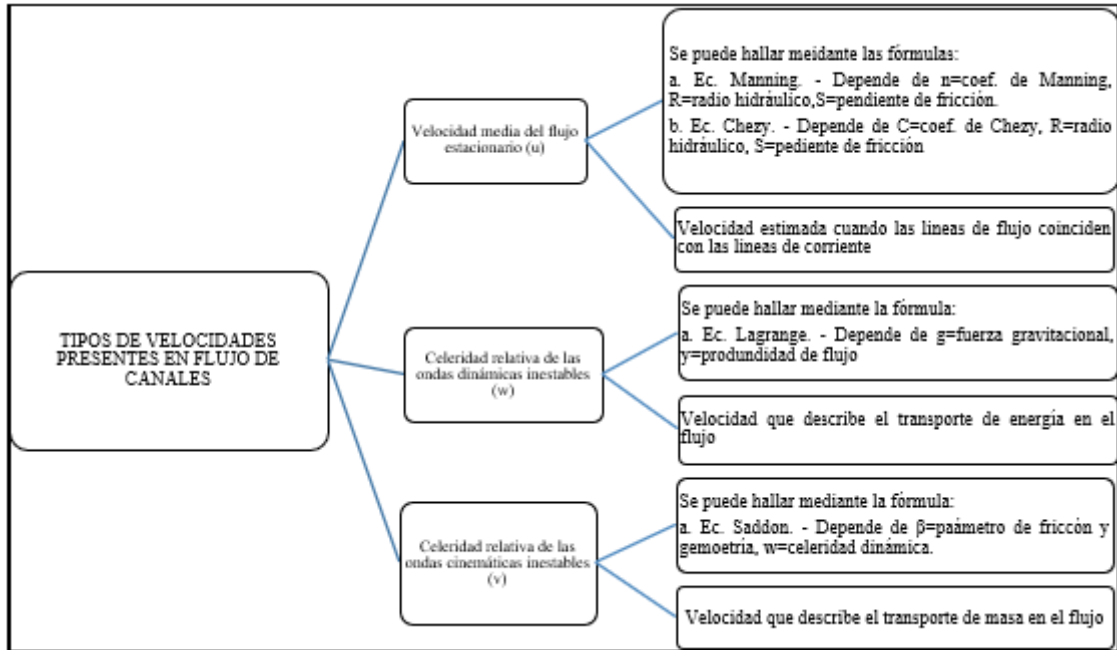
TIPOS DE VELOCIDADES PRESENTES EN FLUJO DE CANALES

Velocidad media del flujo estacionario (u)

Se puede hallar meidante las fórmulas:

a. Ec. Manning. - Depende de n=coef. de Manning, R=radio hidráulico,S=pendiente de fricción.

b. Ec. Chezy. - Depende de C=coef. de Chezy, R=radio hidráulico, S=pediente de fricción

Velocidad estimada cuando las lineas de flujo coinciden con las lineas de corriente

Celeridad relativa de las ondas dinámicas inestables (w)

Se puede hallar mediante la fórmula:

a. Ec. Lagrange. - Depende de g=fuerza gravitacional, y=produndidad de flujo

Velocidad que describe el transporte de energía en el flujo

Celeridad relativa de las ondas cinemáticas inestables (v)

Se puede hallar mediante la fórmula:

a. Ec. Saddon. - Depende de β=paámetro de friccón y gemoetría, w=celeridad dinámica.

Velocidad que describe el transporte de masa en el flujo